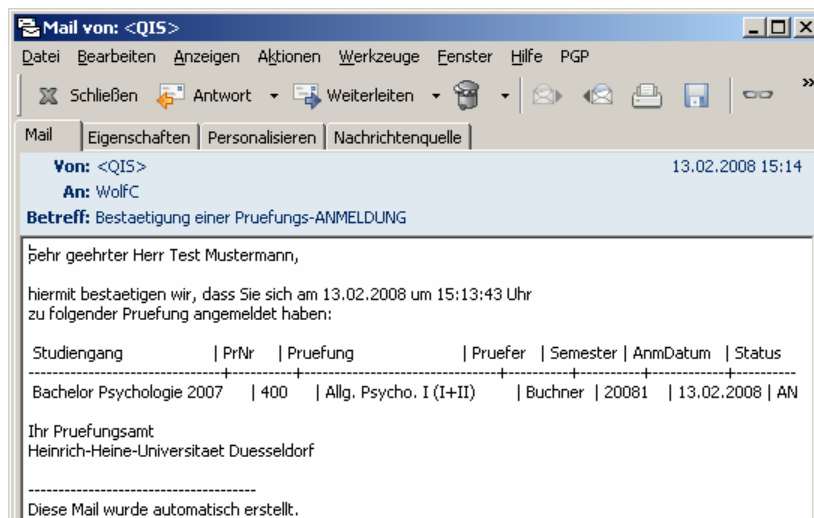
Mail von: <QIS>

Datei Bearbeiten Anzeigen Aktionen Werkzeuge Fenster Hilfe PGP

Schließen Antwort Weiterleiten

Mail | Eigenschaften | Personalisieren | Nachrichtenquelle

Von: <QIS> 13.02.2008 15:14
An: WolfC
Betreff: Bestaetigung einer Pruefungs-ANMELDUNG

Sehr geehrter Herr Test Mustermann,

hiermit bestaetigen wir, dass Sie sich am 13.02.2008 um 15:13:43 Uhr zu folgender Pruefung angemeldet haben:

| Studiengang | PrNr | Pruefung | Pruefer | Semester | AnmDatum | Status |
|---|---|---|---|---|---|---|
| Bachelor Psychologie 2007 | 400 | Allg. Psycho. I (I+II) | Buchner | 20081 | 13.02.2008 | AN |

Ihr Pruefungsamt
Heinrich-Heine-Universitaet Duesseldorf

--------------------------------------
Diese Mail wurde automatisch erstellt.